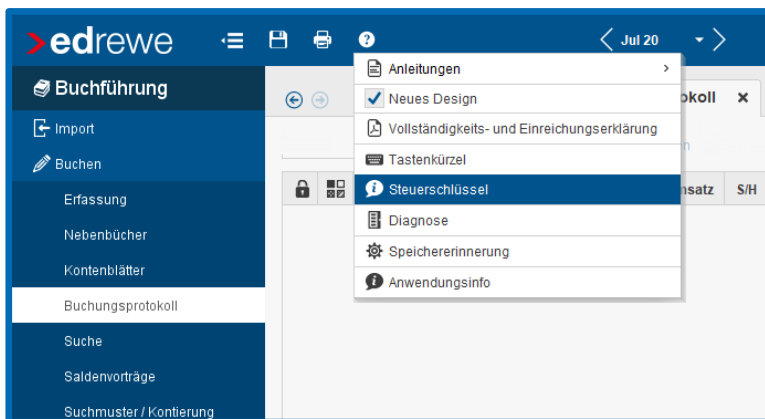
>edrewe

Jul 20

Buchführung

Import

Buchen

Erfassung

Nebenbücher

Kontenblätter

Buchungsprotokoll

Suche

Saldenvorträge

Suchmuster / Kontierung

Anleitungen

Neues Design

Vollständigkeits- und Einreichungserklärung

Tastenkürzel

Steuerschlüssel

Diagnose

Speichererinnerung

Anwendungsinfo

okoll

nsatz

S/H